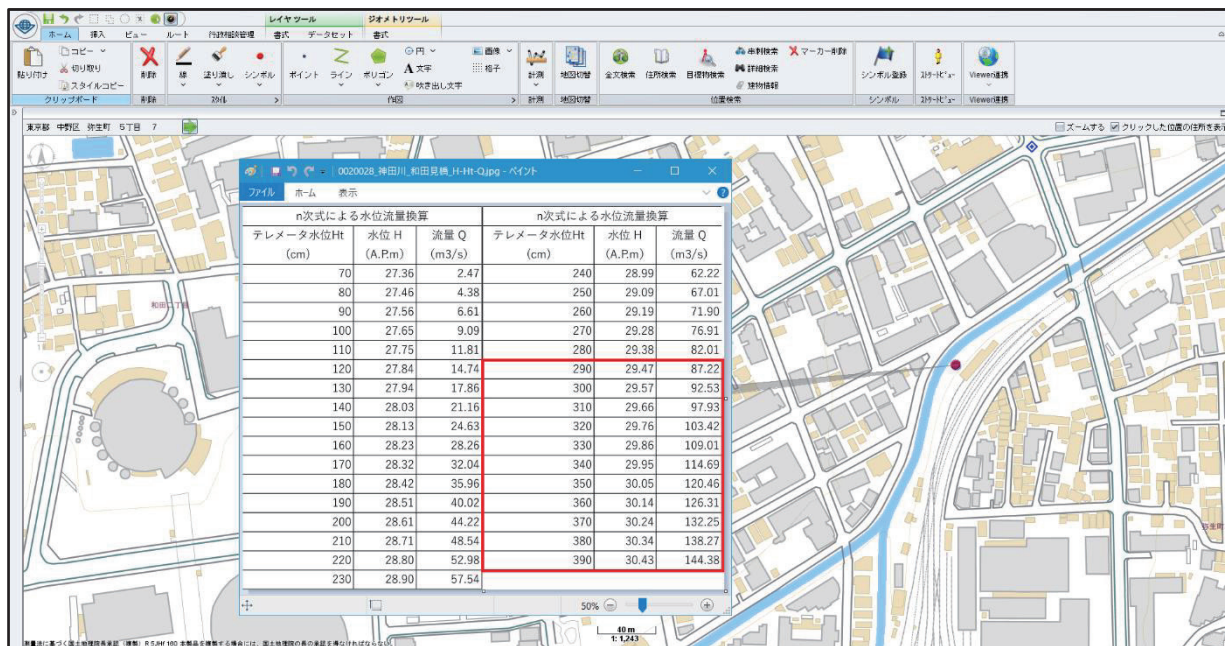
ホーム 挿入 ビュー ルート 付加情報管理 書式 データセット 書式
レイヤツール ジオメトリツール
貼り付け コピー 切り取り スタイルコピー クリップボード
削除 削除
線 塗り潰し シンボル スタイル
ポイント ライン ポリゴン 円 文字 吹き出し文字 画像 格子 作図
計測 計測
地図切替 地図切替
全文検索 住所検索 目標物検索 串刺検索 詳細検索 建物情報 マーカー削除 位置検索
シンボル登録 シンボル
ストリートビュー ストリートビュー
Viewer連携 Viewer連携

東京都 中野区 弥生町 5丁目 7
ズームする クリックした位置の住所を表示

0020028_神田川_和田見橋_H-Ht-Q.jpg - ペイント
ファイル ホーム 表示

| n次式による水位流量換算 | | | n次式による水位流量換算 | | |
|---|---|---|---|---|---|
| テレメータ水位Ht (cm) | 水位 H (A.P.m) | 流量 Q (m3/s) | テレメータ水位Ht (cm) | 水位 H (A.P.m) | 流量 Q (m3/s) |
| 70 | 27.36 | 2.47 | 240 | 28.99 | 62.22 |
| 80 | 27.46 | 4.38 | 250 | 29.09 | 67.01 |
| 90 | 27.56 | 6.61 | 260 | 29.19 | 71.90 |
| 100 | 27.65 | 9.09 | 270 | 29.28 | 76.91 |
| 110 | 27.75 | 11.81 | 280 | 29.38 | 82.01 |
| 120 | 27.84 | 14.74 | 290 | 29.47 | 87.22 |
| 130 | 27.94 | 17.86 | 300 | 29.57 | 92.53 |
| 140 | 28.03 | 21.16 | 310 | 29.66 | 97.93 |
| 150 | 28.13 | 24.63 | 320 | 29.76 | 103.42 |
| 160 | 28.23 | 28.26 | 330 | 29.86 | 109.01 |
| 170 | 28.32 | 32.04 | 340 | 29.95 | 114.69 |
| 180 | 28.42 | 35.96 | 350 | 30.05 | 120.46 |
| 190 | 28.51 | 40.02 | 360 | 30.14 | 126.31 |
| 200 | 28.61 | 44.22 | 370 | 30.24 | 132.25 |
| 210 | 28.71 | 48.54 | 380 | 30.34 | 138.27 |
| 220 | 28.80 | 52.98 | 390 | 30.43 | 144.38 |
| 230 | 28.90 | 57.54 | | | |

50%
和田見橋
40 m
1: 1,243
測量法に基づく国土地理院長承認（複製）R 5JHf 180 本製品を複製する場合には、国土地理院の長の承認を得なければならない。